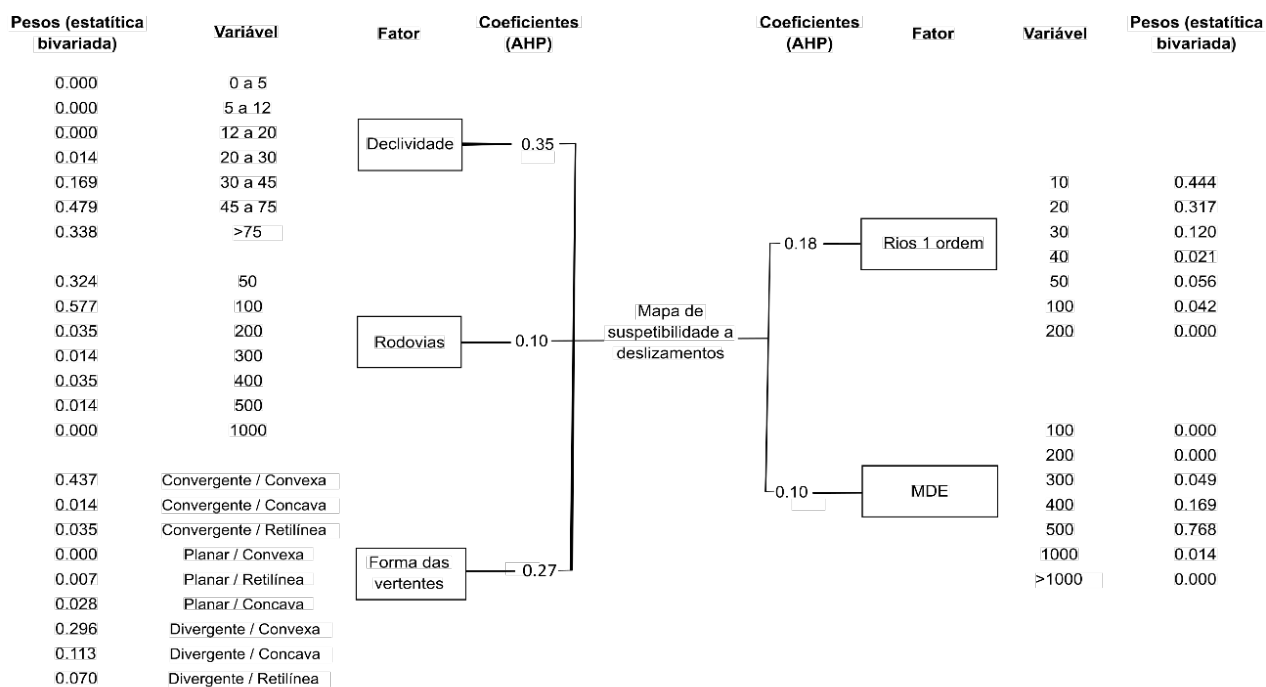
| Pesos (estatítica bivariada) | Variável | Fator | Coeficientes (AHP) |
|---|---|---|---|
| 0.000 | 0 a 5 | Declividade | 0.35 |
| 0.000 | 5 a 12 | | |
| 0.000 | 12 a 20 | | |
| 0.014 | 20 a 30 | | |
| 0.169 | 30 a 45 | | |
| 0.479 | 45 a 75 | | |
| 0.338 | >75 | | |
| 0.324 | 50 | Rodovias | 0.10 |
| 0.577 | 100 | | |
| 0.035 | 200 | | |
| 0.014 | 300 | | |
| 0.035 | 400 | | |
| 0.014 | 500 | | |
| 0.000 | 1000 | | |
| 0.437 | Convergente / Convexa | Forma das vertentes | 0.27 |
| 0.014 | Convergente / Concava | | |
| 0.035 | Convergente / Retilínea | | |
| 0.000 | Planar / Convexa | | |
| 0.007 | Planar / Retilínea | | |
| 0.028 | Planar / Concava | | |
| 0.296 | Divergente / Convexa | | |
| 0.113 | Divergente / Concava | | |
| 0.070 | Divergente / Retilínea | | |

Mapa de suspetibilidade a deslizamentos

| Coeficientes (AHP) | Fator | Variável | Pesos (estatítica bivariada) |
|---|---|---|---|
| 0.18 | Rios 1 ordem | 10 | 0.444 |
| | | 20 | 0.317 |
| | | 30 | 0.120 |
| | | 40 | 0.021 |
| | | 50 | 0.056 |
| | | 100 | 0.042 |
| | | 200 | 0.000 |
| 0.10 | MDE | 100 | 0.000 |
| | | 200 | 0.000 |
| | | 300 | 0.049 |
| | | 400 | 0.169 |
| | | 500 | 0.768 |
| | | 1000 | 0.014 |
| | | >1000 | 0.000 |